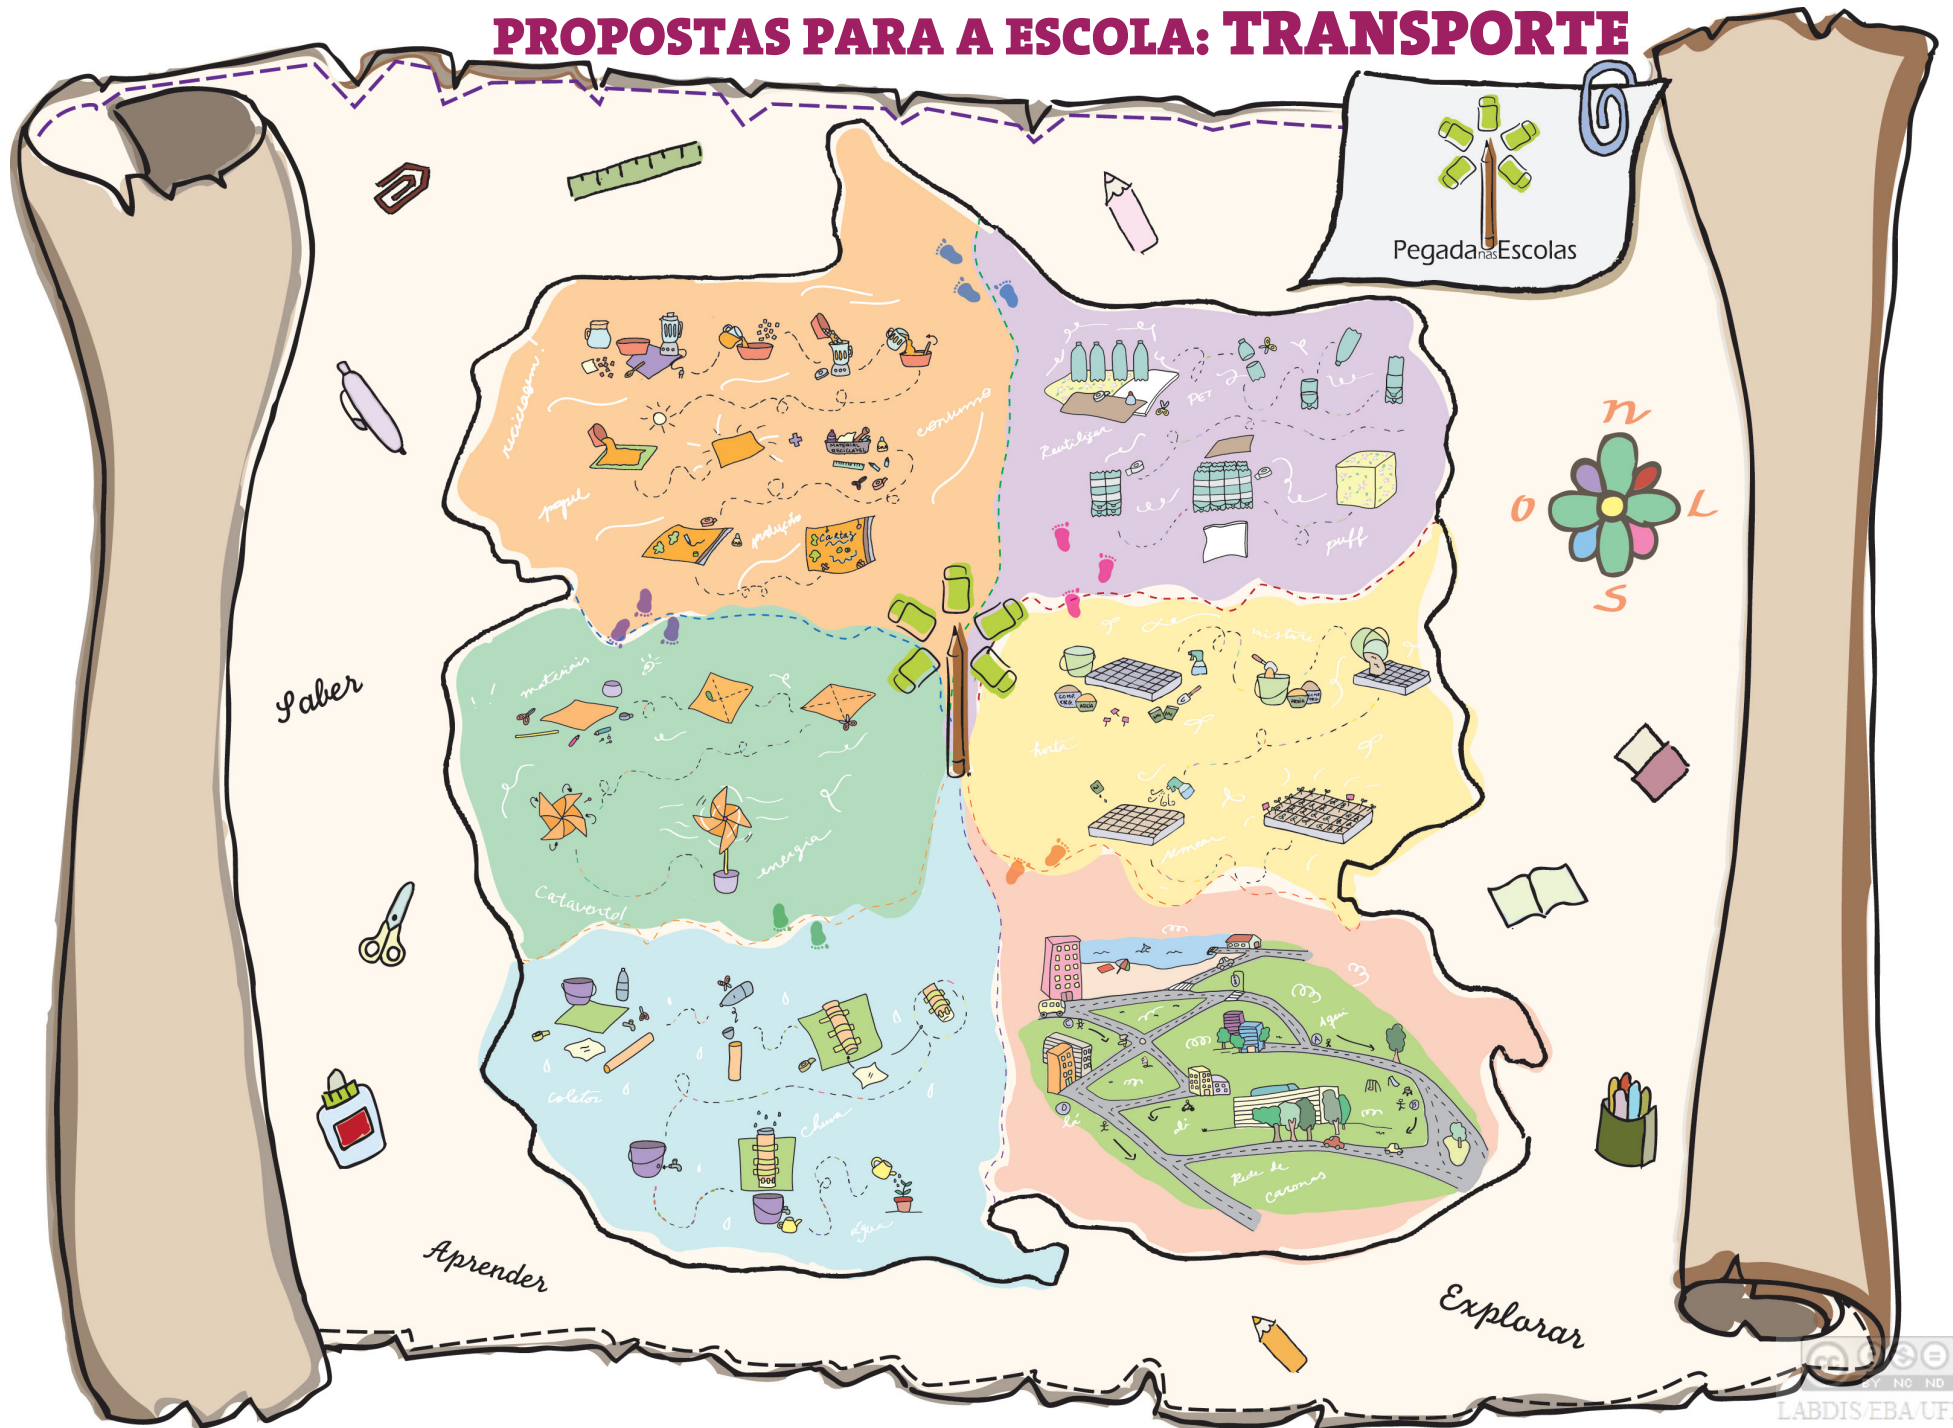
PROPOSTAS PARA A ESCOLA: TRANSPORTE

Pegada nas Escolas

reciclagem
consumo
papel
produção
cartaz
PET
Reutilizar
puff
materiais
Catavento
energia
mistura
horta
semear
coletor
chuva
água
Rede de caronas
Saber
Aprender
Explorar

N
O
L
S

cc BY NC ND
LABDIS EBA UF